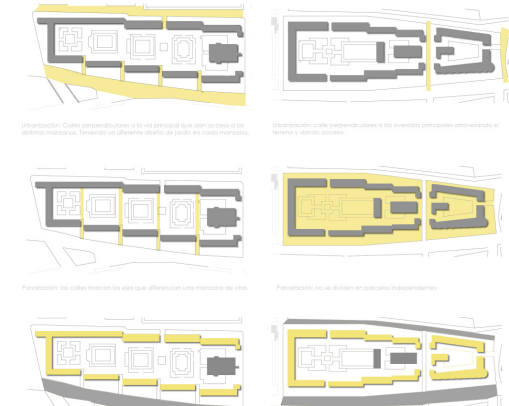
Urbanización: Calles perpendiculares a la vía principal que dan acceso a las distintas manzanas. Teniendo un diferente diseño de jardín en cada manzana.

Urbanización: calle perpendiculares a las avenidas principales atravesando el terreno y dando acceso.

Parcelación: las calles marcan los ejes que diferencian una manzana de otra.

Parcelación: no se dividen en parcelas independientes.